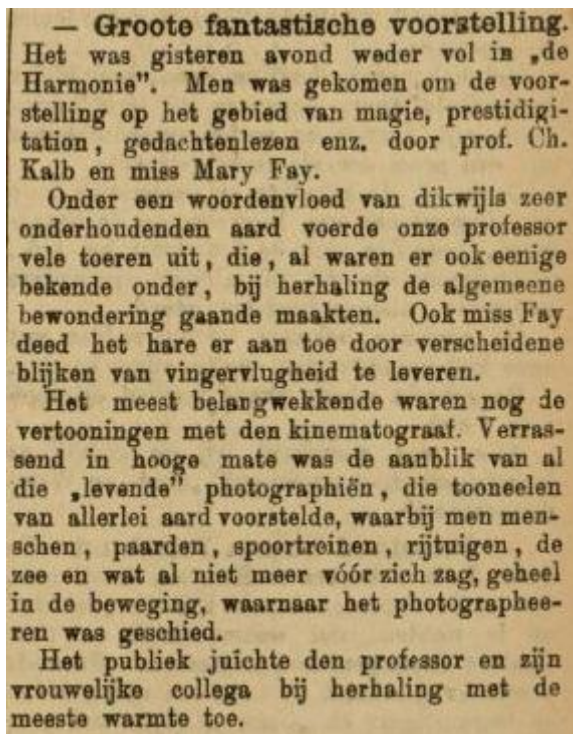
— Groote fantastische voorstelling. Het was gisteren avond weder vol in „de Harmonie". Men was gekomen om de voorstelling op het gebied van magie, prestidigitation, gedachtenlezen enz. door prof. Ch. Kalb en miss Mary Fay.

Onder een woordenvloed van dikwijls zeer onderhoudenden aard voerde onze professor vele toeren uit, die, al waren er ook eenige bekende onder, bij herhaling de algemeene bewondering gaande maakten. Ook miss Fay deed het hare er aan toe door verscheidene blijken van vingervlugheid te leveren.

Het meest belangwekkende waren nog de vertooningen met den kinematograat. Verrassend in hooge mate was de aanblik van al die „levende" photographiën, die tooneelen van allerlei aard voorstelde, waarbij men menschen, paarden, spoortreinen, rijtuigen, de zee en wat al niet meer vóór zich zag, geheel in de beweging, waarnaar het photographeeren was geschied.

Het publiek juichte den professor en zijn vrouwelijke collega bij herhaling met de meeste warmte toe.